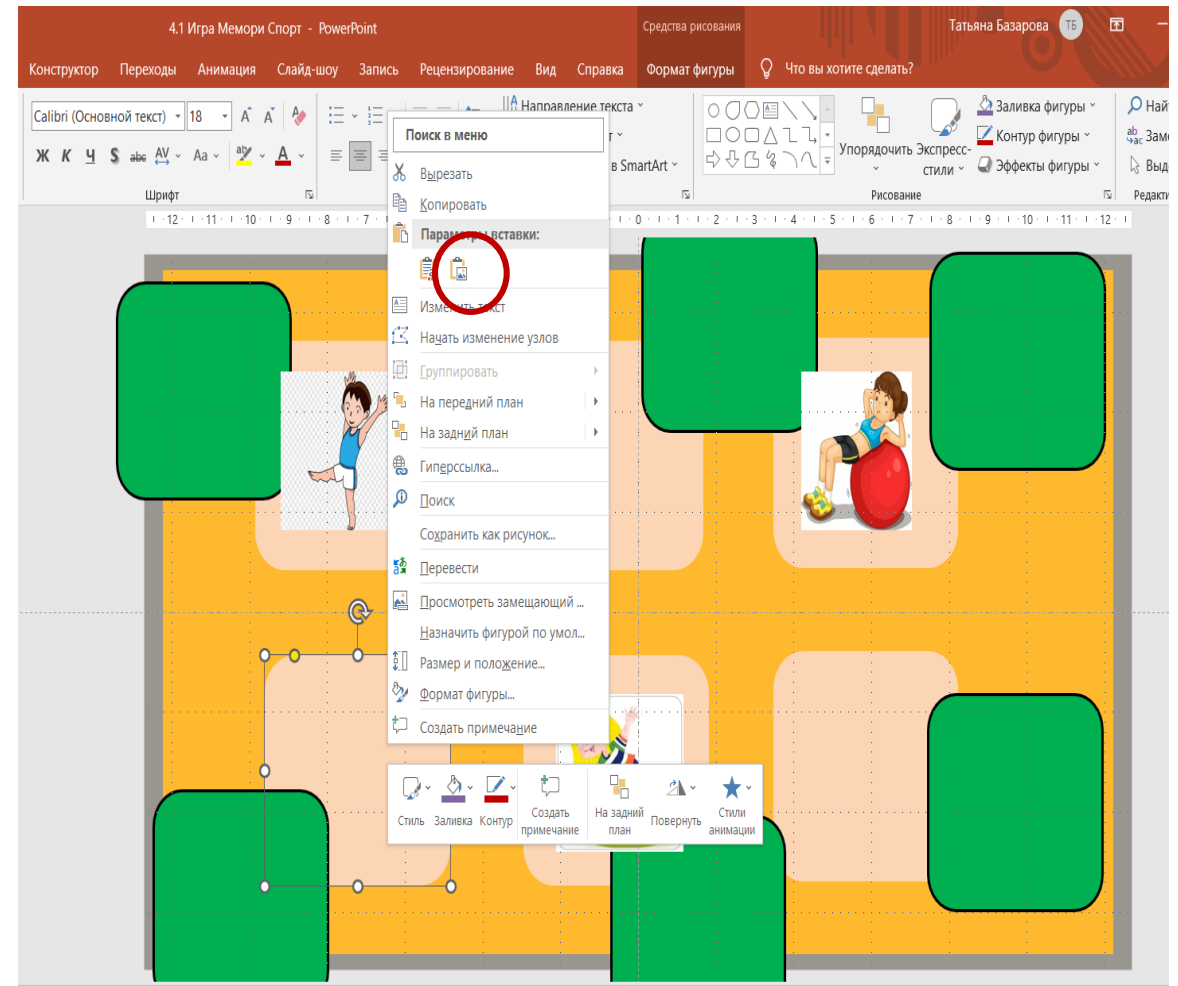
4.1 Игра Мемори Спорт - PowerPoint

Средства рисования

Татьяна Базарова ТБ

Конструктор Переходы Анимация Слайд-шоу Запись Рецензирование Вид Справка Формат фигуры Что вы хотите сделать?

Calibri (Основной текст) 18 A A

Ж К Ч S abc AV Aa A

Шрифт

Направление текста

т

в SmartArt

Упорядочить Экспресс-стили

Заливка фигуры
Контур фигуры
Эффекты фигуры

Рисование

Най
Заме
Выд
Редакти

Поиск в меню

Вырезать
Копировать
Параметры вставки:
Изменить текст
Начать изменение узлов
Группировать
На передний план
На задний план
Гиперссылка...
Поиск
Сохранить как рисунок...
Перевести
Просмотреть замещающий ...
Назначить фигурой по умол...
Размер и положение...
Формат фигуры...
Создать примечание

Стиль Заливка Контур Создать примечание На задний план Повернуть Стили анимации